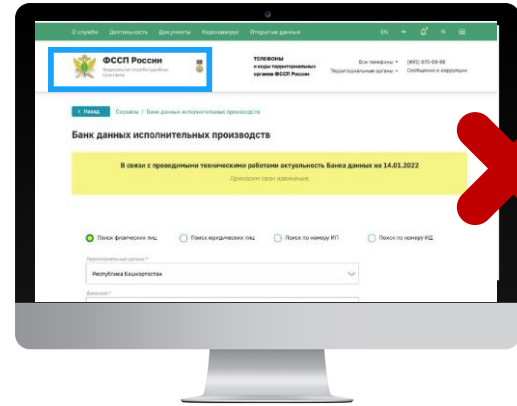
О службе Деятельность Документы Коррупция Открытые данные EN

ФССП России
Федеральная служба судебных приставов

ТЕЛЕФОНЫ и коды территориальных органов ФССП России

Все телефоны
Территориальные органы

(495) 870-09-56
Сообщение о коррупции

< Назад Сервисы / Банк данных исполнительных производств

Банк данных исполнительных производств

В связи с проводимыми техническими работами актуальность Банка данных на 14.01.2022

Приносим свои извинения.

Поиск физических лиц
Поиск юридических лиц
Поиск по номеру ИП
Поиск по номеру ИД

Территориальные органы *
Республика Башкортостан

Фамилия *